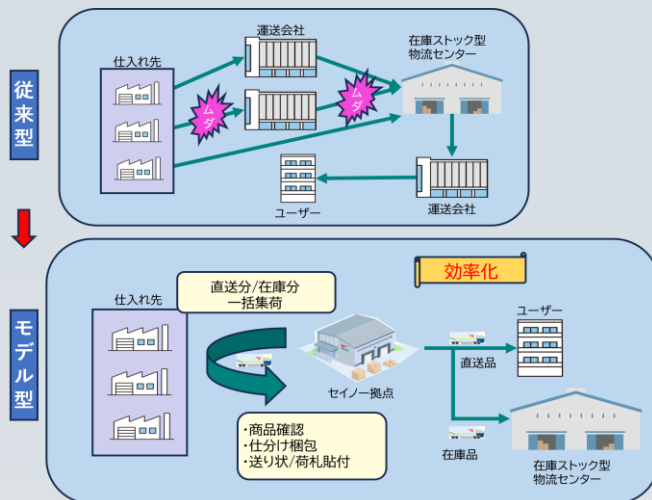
従来型

仕入れ先

運送会社

ムダ

ムダ

在庫ストック型
物流センター

ユーザー

運送会社

モデル型

仕入れ先

直送分/在庫分
一括集荷

効率化

セイノー拠点

ユーザー

直送品

・商品確認
・仕分け梱包
・送り状/荷札貼付

在庫品

在庫ストック型
物流センター